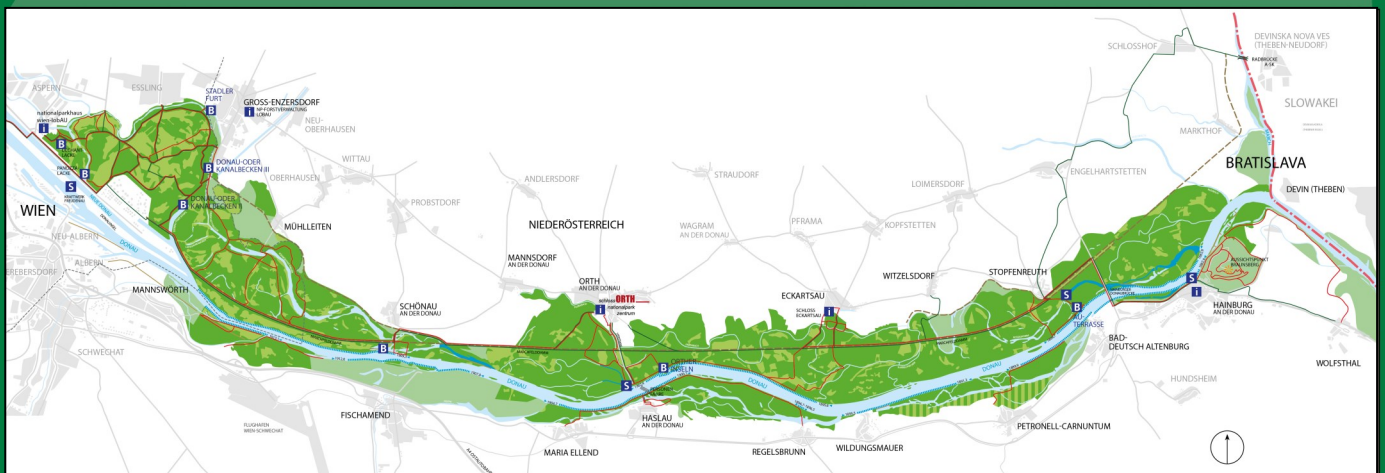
ASPERN
ESSLING
STADLER FURT
GROSS-ENZERSDORF
NP-FORSTVERWALTUNG LOBAU
nationalparkhaus wien-lobAU
NEU-OBERHAUSEN
WITTAU
DONAU-ODER KANALBECKEN III
OBERHAUSEN
DONAU-ODER KANALBECKEN II
WIEN
MÜHLLEITEN
PROBSTDORF
ANDLERSDORF
STRAUDORF
WAGRAM AN DER DONAU
PFRAMA
LOIMERSDORF
KOPFSTETTEN
SCHLOSSHOF
MARKTHOF
ENGELHARTSTETTEN
DEVINSKA NOVA VES (THEBEN-NEUDORF)
SLOWAKEI
BRATISLAVA
DEVIN (THEBEN)
NIEDERÖSTERREICH
NEU-ALBERN
ALBERN
DONAU
MANNSDORF AN DER DONAU
ORTH AN DER DONAU
schloss ORTH nationalpark zentrum
ECKARTSAU
SCHLOSS ECKARTSAU
WITZELSDORF
STOPFENREUTH
AU-TERRASSE
HAINBURG AN DER DONAU
MANNSWÖRTH
SCHÖNAU AN DER DONAU
SCHWECHAT
ORTHER INSELN
BAD-DEUTSCH ALTENBURG
HUNDSHEIM
WOLFSTHAL
FISCHAMEND
HASLAU AN DER DONAU
MARIA ELLEND
REGELSBRUNN
WILDUNGSMAUER
PETRONELL-CARNUNTUM
FLUGHAFEN WIEN-SCHWECHAT